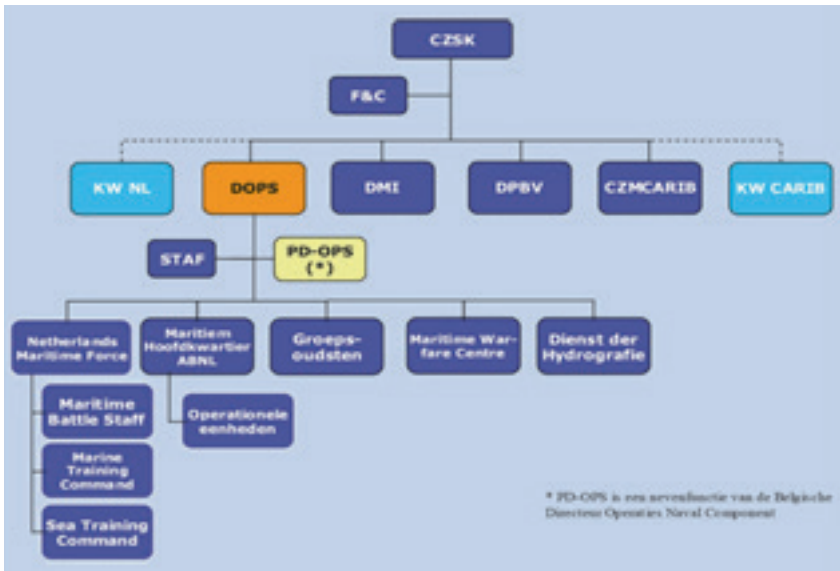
CZSK

F&C

KW NL

DOPS

DMI

DPBV

CZMCARIB

KW CARIB

STAF

PD-OPS (*)

Netherlands Maritime Force

Maritiem Hoofdkwartier ABNL

Groepsoudsten

Maritime Warfare Centre

Dienst der Hydrografie

Maritime Battle Staff

Operationele eenheden

Marine Training Command

Sea Training Command

* PD-OPS is een nevenfunctie van de Belgische Directeur Operaties Naval Component